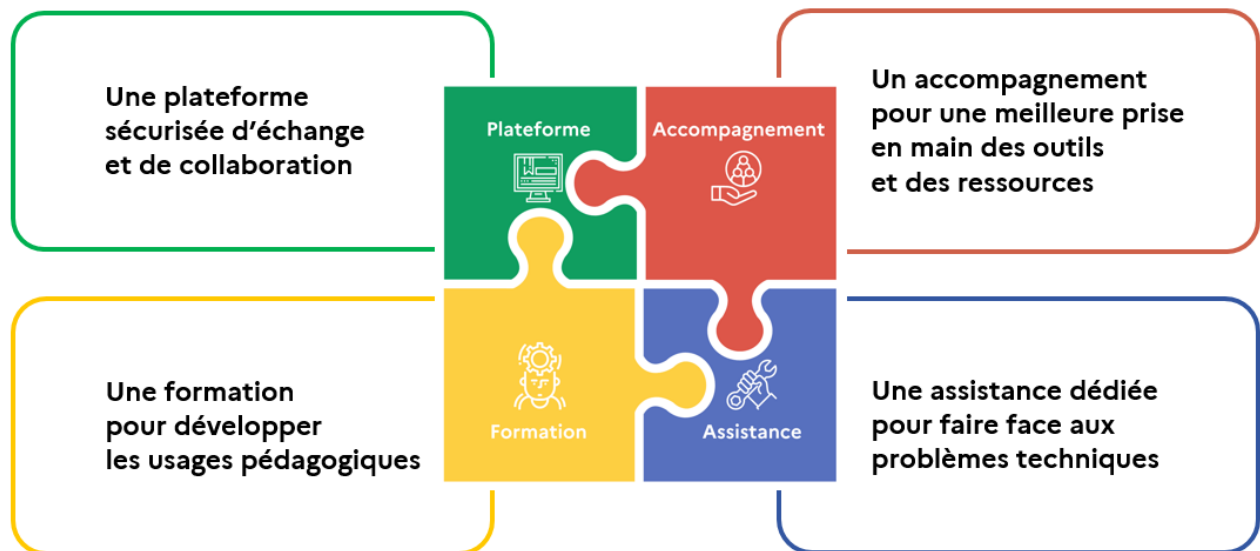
Une plateforme sécurisée d’échange et de collaboration

Plateforme

Accompagnement

Un accompagnement pour une meilleure prise en main des outils et des ressources

Une formation pour développer les usages pédagogiques

Formation

Assistance

Une assistance dédiée pour faire face aux problèmes techniques